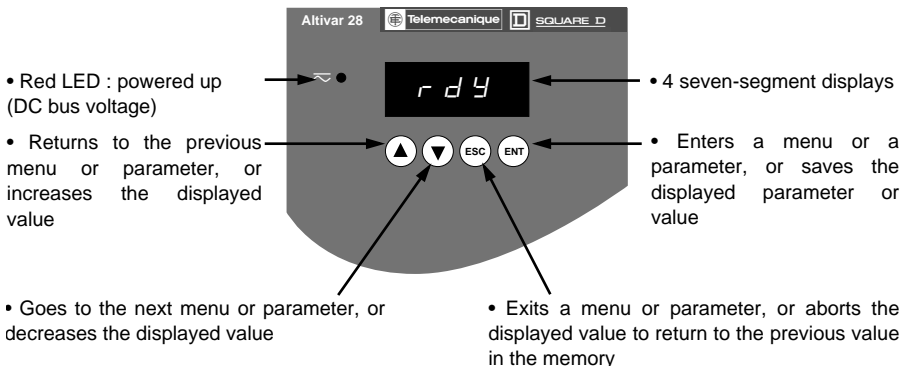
Altivar 28 Telemecanique SQUARE D

• Red LED : powered up (DC bus voltage)

rdY

• 4 seven-segment displays

• Returns to the previous menu or parameter, or increases the displayed value

ESC ENT

• Enters a menu or a parameter, or saves the displayed parameter or value

• Goes to the next menu or parameter, or decreases the displayed value

• Exits a menu or parameter, or aborts the displayed value to return to the previous value in the memory